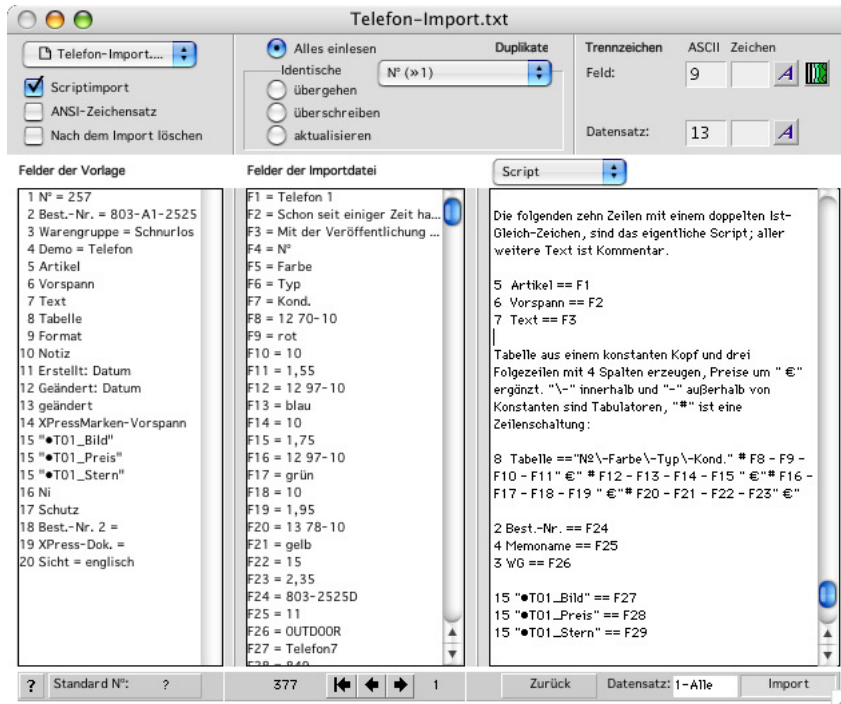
Telefon-Import.txt

Telefon-Import....
Scriptimport
ANSI-Zeichensatz
Nach dem Import löschen

Alles einlesen
Duplikate
Identische
N° (»1)
übergehen
überschreiben
aktualisieren

Trennzeichen
ASCII
Zeichen
Feld:
9
Datensatz:
13

Felder der Vorlage
1 N° = 257
2 Best.-Nr. = 803-A1-2525
3 Warengruppe = Schnurlos
4 Demo = Telefon
5 Artikel
6 Vorspann
7 Text
8 Tabelle
9 Format
10 Notiz
11 Erstellt: Datum
12 Geändert: Datum
13 geändert
14 XPressMarken-Vorspann
15 "•T01_Bild"
15 "•T01_Preis"
15 "•T01_Stern"
16 Ni
17 Schutz
18 Best.-Nr. 2 =
19 XPress-Dok. =
20 Sicht = englisch

Felder der Importdatei
F1 = Telefon 1
F2 = Schon seit einiger Zeit ha...
F3 = Mit der Veröffentlichung ...
F4 = N°
F5 = Farbe
F6 = Typ
F7 = Kond.
F8 = 12 70-10
F9 = rot
F10 = 10
F11 = 1,55
F12 = 12 97-10
F13 = blau
F14 = 10
F15 = 1,75
F16 = 12 97-10
F17 = grün
F18 = 10
F19 = 1,95
F20 = 13 78-10
F21 = gelb
F22 = 15
F23 = 2,35
F24 = 803-2525D
F25 = 11
F26 = OUTDOOR
F27 = Telefon7
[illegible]

Script

Die folgenden zehn Zeilen mit einem doppelten Ist-Gleich-Zeichen, sind das eigentliche Script; aller weitere Text ist Kommentar.

5 Artikel == F1
6 Vorspann == F2
7 Text == F3

Tabelle aus einem konstanten Kopf und drei Folgezeilen mit 4 Spalten erzeugen, Preise um " €" ergänzt. "\-" innerhalb und "-" außerhalb von Konstanten sind Tabulatoren, "#" ist eine Zeilenschaltung:

8 Tabelle =="N°\-Farbe\-Typ\-Kond." # F8 - F9 - F10 - F11" €" # F12 - F13 - F14 - F15 " €"# F16 - F17 - F18 - F19 " €"# F20 - F21 - F22 - F23" €"

2 Best.-Nr. == F24
4 Memoname == F25
3 WG == F26

15 "•T01_Bild" == F27
15 "•T01_Preis" == F28
15 "•T01_Stern" == F29

? Standard N°: ?
377
1
Zurück
Datensatz: 1-Alle
Import